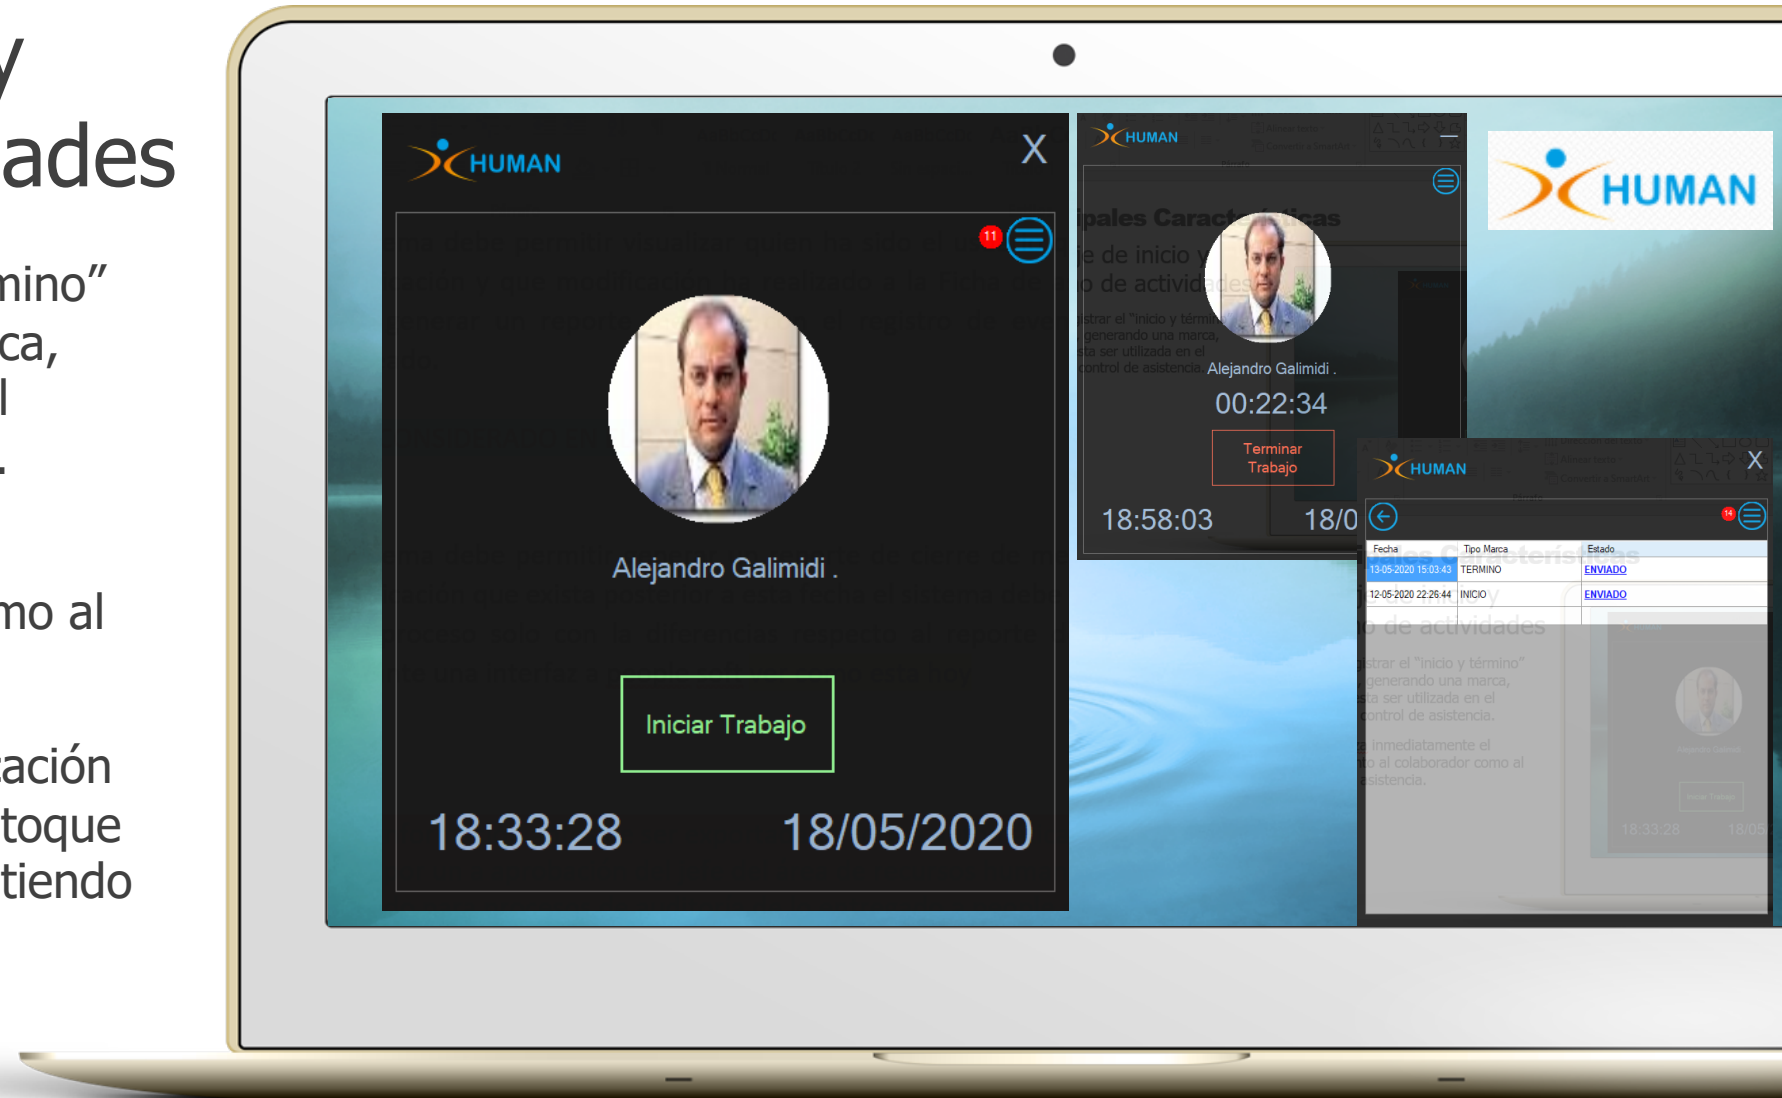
y
ades

mino”
ca,
l
.

mo al

ación
toque
tiendo

HUMAN
X
11
Alejandro Galimidi .
Iniciar Trabajo
18:33:28
18/05/2020

HUMAN
pales Características
e de inicio y
o de actividades
strar el "inicio y término" generando una marca, sta ser utilizada en el control de asistencia.
Alejandro Galimidi .
00:22:34
Terminar Trabajo
18:58:03
18/0

HUMAN
X
14

| Fecha | Tipo Marca | Estado |
|---|---|---|
| 13-05-2020 15:03:43 | TERMINO | ENVIADO |
| 12-05-2020 22:26:44 | INICIO | ENVIADO |

o de actividades
strar el "inicio y término" generando una marca, sta ser utilizada en el control de asistencia.
e inmediatamente el to al colaborador como al asistencia.

HUMAN